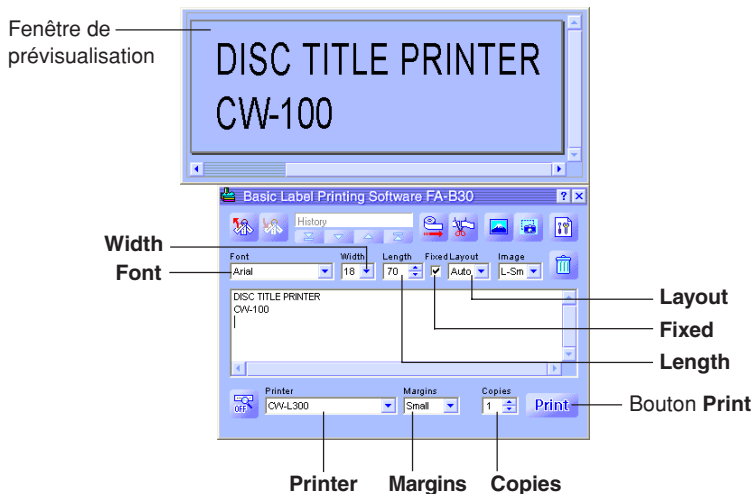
Fenêtre de prévisualisation

DISC TITLE PRINTER
CW-100

Basic Label Printing Software FA-B30

History

Width
Font

Font
Arial

Width
18

Length
70

Fixed

Layout
Auto

Image
L-Sm

DISC TITLE PRINTER
CW-100

Layout
Fixed
Length

Printer
CW-L300

Margins
Small

Copies
1

Print

Bouton **Print**

Printer
Margins
Copies